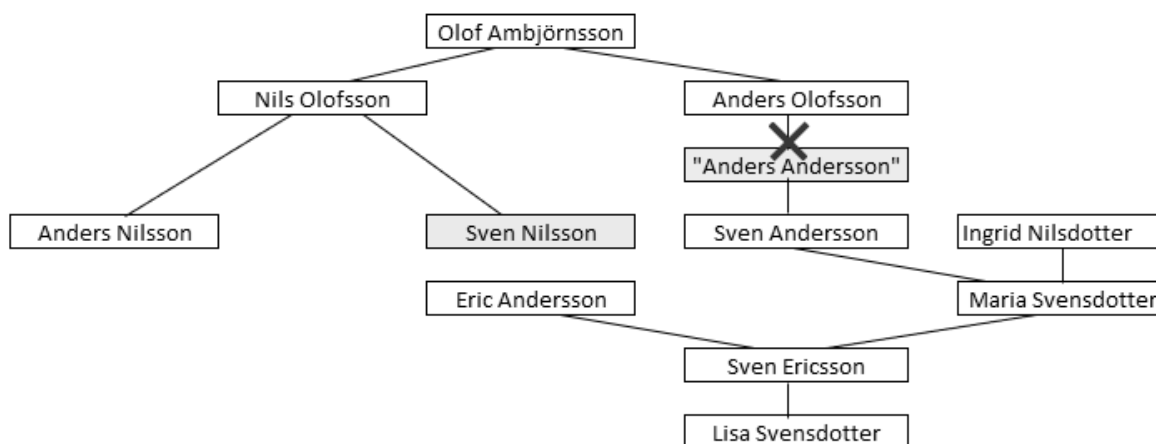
Olof Ambjörnsson

Nils Olofsson

Anders Olofsson

"Anders Andersson"

Anders Nilsson

Sven Nilsson

Sven Andersson

Ingrid Nilsdotter

Eric Andersson

Maria Svensdotter

Sven Ericsson

Lisa Svensdotter